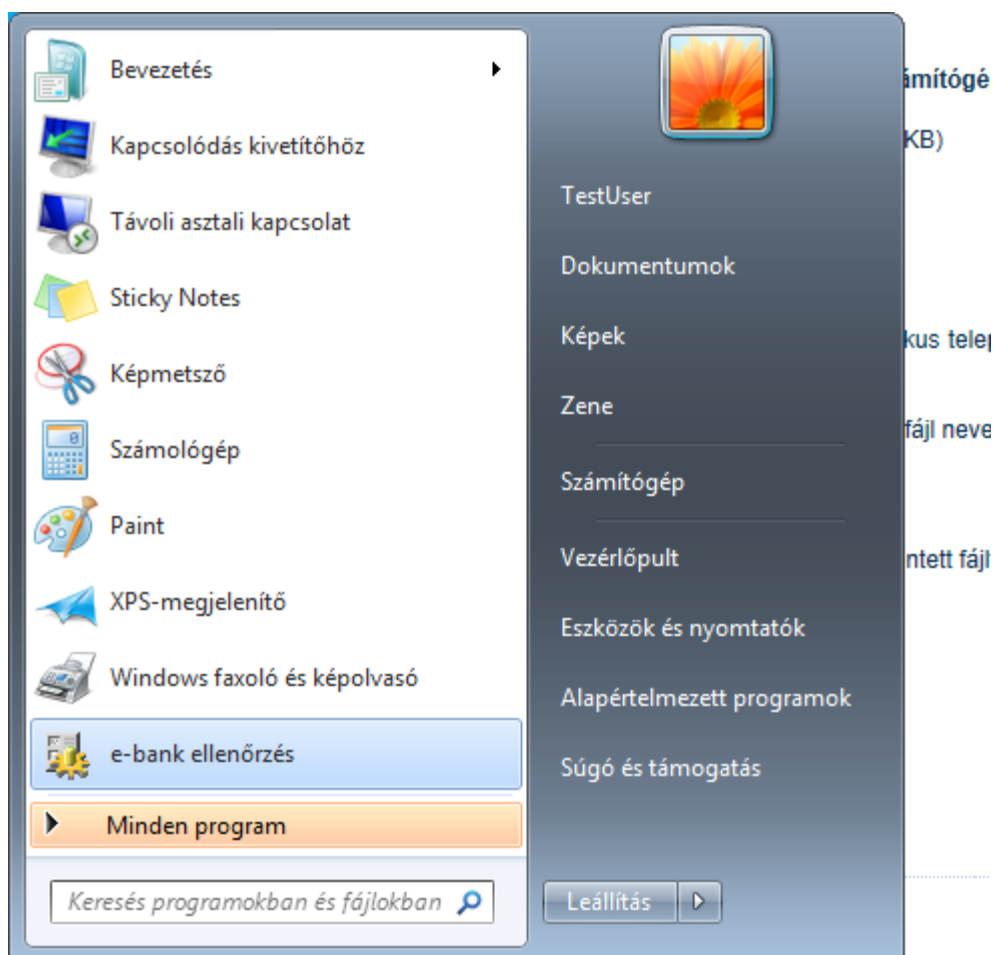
Bevezetés

Kapcsolódás kivetítőhöz

Távoli asztali kapcsolat

Sticky Notes

Képmetsző

Számológép

Paint

XPS-megjelenítő

Windows faxoló és képolvasó

e-bank ellenőrzés

Minden program

Keresés programokban és fájlokban

TestUser

Dokumentumok

Képek

Zene

Számítógép

Vezérlőpult

Eszközök és nyomtatók

Alapértelmezett programok

Súgó és támogatás

Leállítás

ámítógé

KB)

kus tele

fájl neve

ntett fájl